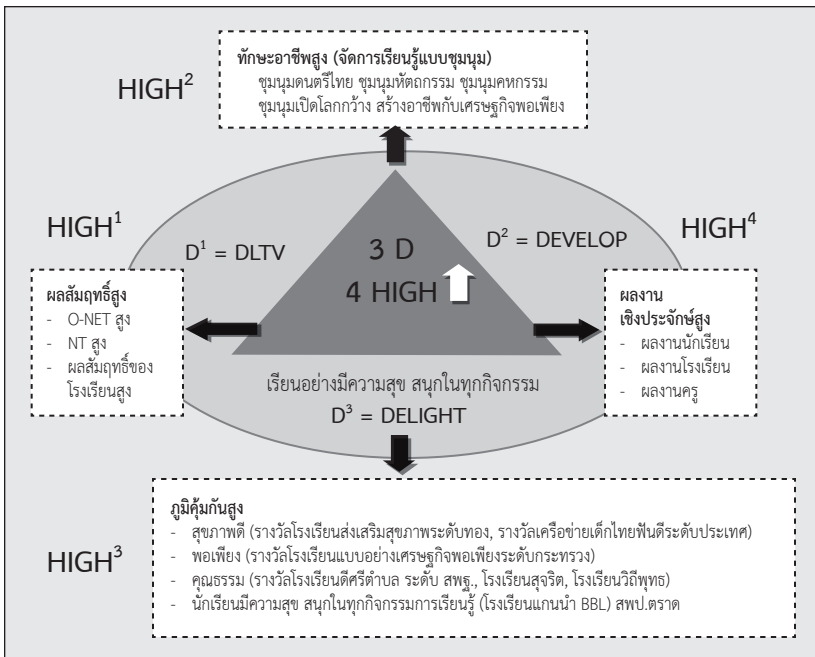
HIGH$^2$

ทักษะอาชีพสูง (จัดการเรียนรู้แบบชุมนุม)
ชุมนุมดนตรีไทย ชุมนุมหัตถกรรม ชุมนุมคหกรรม
ชุมนุมเปิดโลกกว้าง สร้างอาชีพกับเศรษฐกิจพอเพียง

HIGH$^1$

$D^1$ = DLTV

3 D
4 HIGH

$D^2$ = DEVELOP

HIGH$^4$

ผลสัมฤทธิ์สูง
- O-NET สูง
- NT สูง
- ผลสัมฤทธิ์ของโรงเรียนสูง

ผลงานเชิงประจักษ์สูง
- ผลงานนักเรียน
- ผลงานโรงเรียน
- ผลงานครู

เรียนอย่างมีความสุข สนุกในทุกกิจกรรม
$D^3$ = DELIGHT

HIGH$^3$

ภูมิคุ้มกันสูง
- สุขภาพดี (รางวัลโรงเรียนส่งเสริมสุขภาพระดับทอง, รางวัลเครือข่ายเด็กไทยฟันดีระดับประเทศ)
- พอเพียง (รางวัลโรงเรียนแบบอย่างเศรษฐกิจพอเพียงระดับกระทรวง)
- คุณธรรม (รางวัลโรงเรียนดีศรีตำบล ระดับ สพฐ., โรงเรียนสุจริต, โรงเรียนวิถีพุทธ)
- นักเรียนมีความสุข สนุกในทุกกิจกรรมการเรียนรู้ (โรงเรียนแกนนำ BBL) สพป.ตราด